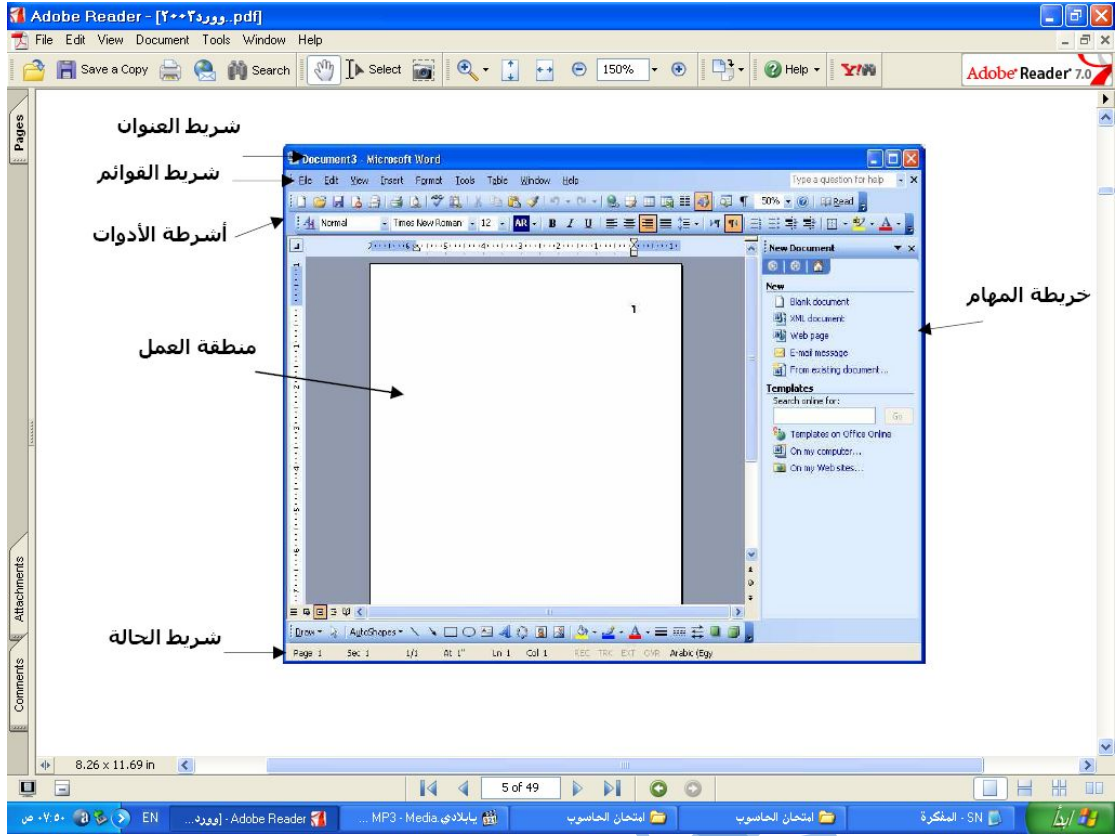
Adobe Reader - [٢٠٠٣وورد..pdf]
File Edit View Document Tools Window Help
Save a Copy Search Select 150% Help Y!M Adobe Reader 7.0
Pages
Attachments
Comments

شريط العنوان
شريط القوائم
أشرطة الأدوات
منطقة العمل
شريط الحالة
خريطة المهام

Document3 - Microsoft Word
File Edit View Insert Format Tools Table Window Help
Type a question for help
50% Read
Normal Times New Roman 12 B I U
New Document
New
Blank document
XML document
Web page
E-mail message
From existing document...
Templates
Search online for:
Go
Templates on Office Online
On my computer...
On my Web sites...
Draw AutoShapes
Page 1 Sec 1 1/1 At 1" Ln 1 Col 1 REC TRK EXT OVR Arabic (Egy

8.26 x 11.69 in
5 of 49

EN [وورد... - Adobe Reader MP3 - Media بابلادي... امتحان الحاسوب امتحان الحاسوب SN - المفكرة
٠٧:٥٠ ص